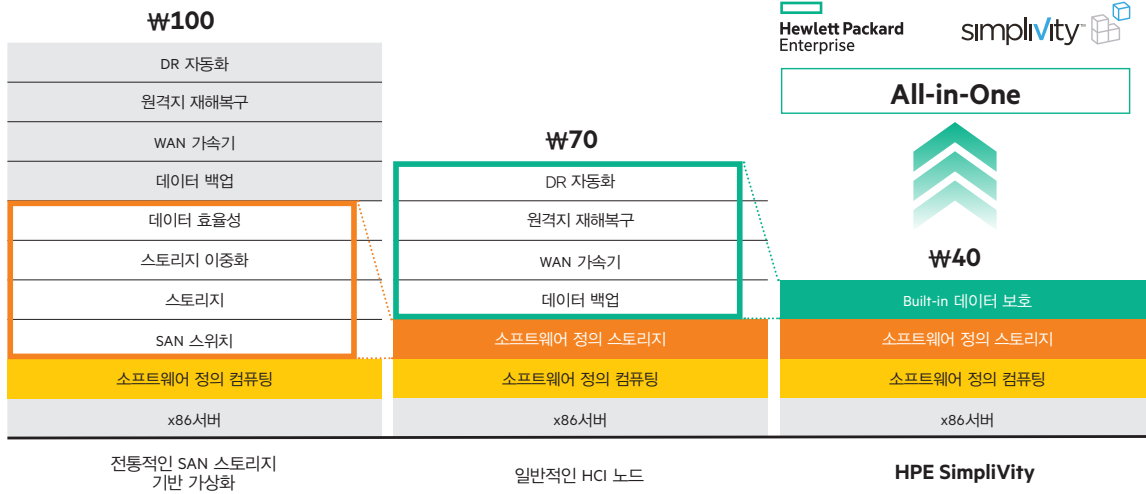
₩100

DR 자동화

원격지 재해복구

WAN 가속기

데이터 백업

데이터 효율성

스토리지 이중화

스토리지

SAN 스위치

소프트웨어 정의 컴퓨팅

x86서버

전통적인 SAN 스토리지 기반 가상화

₩70

DR 자동화

원격지 재해복구

WAN 가속기

데이터 백업

소프트웨어 정의 스토리지

소프트웨어 정의 컴퓨팅

x86서버

일반적인 HCI 노드

Hewlett Packard Enterprise

simpliVity

All-in-One

₩40

Built-in 데이터 보호

소프트웨어 정의 스토리지

소프트웨어 정의 컴퓨팅

x86서버

HPE SimpliVity